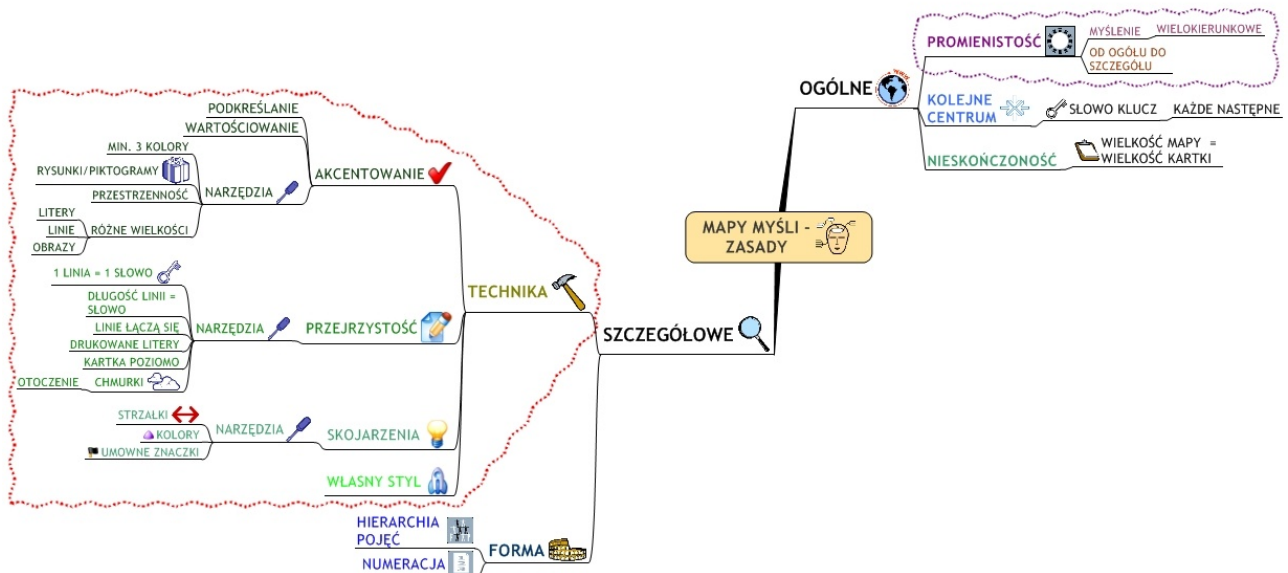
MAPY MYŚLI - ZASADY

OGÓLNE
PROMIENISTOŚĆ
MYŚLENIE WIELOKIERUNKOWE
OD OGÓŁU DO SZCZEGÓŁU
KOLEJNE CENTRUM
SŁOWO KLUCZ
KAŻDE NASTĘPNE
NIESKOŃCZONOŚĆ
WIELKOŚĆ MAPY = WIELKOŚĆ KARTKI

SZCZEGÓŁOWE
TECHNIKA
AKCENTOWANIE
PODKREŚLANIE
WARTOŚCIOWANIE
NARZĘDZIA
MIN. 3 KOLORY
RYSUNKI/PIKTOGRAMY
PRZESTRZENNOŚĆ
RÓŻNE WIELKOŚCI
LITERY
LINIE
OBRAZY
PRZEJRZYSTOŚĆ
NARZĘDZIA
1 LINIA = 1 SŁOWO
DŁUGOŚĆ LINII = SŁOWO
LINIE ŁĄCZĄ SIĘ
DRUKOWANE LITERY
KARTKA POZIOMO
CHMURKI
OTOCZENIE
SKOJARZENIA
NARZĘDZIA
STRZAŁKI
KOLORY
UMOWNE ZNACZKI
WŁASNY STYL
FORMA
HIERARCHIA POJĘĆ
NUMERACJA